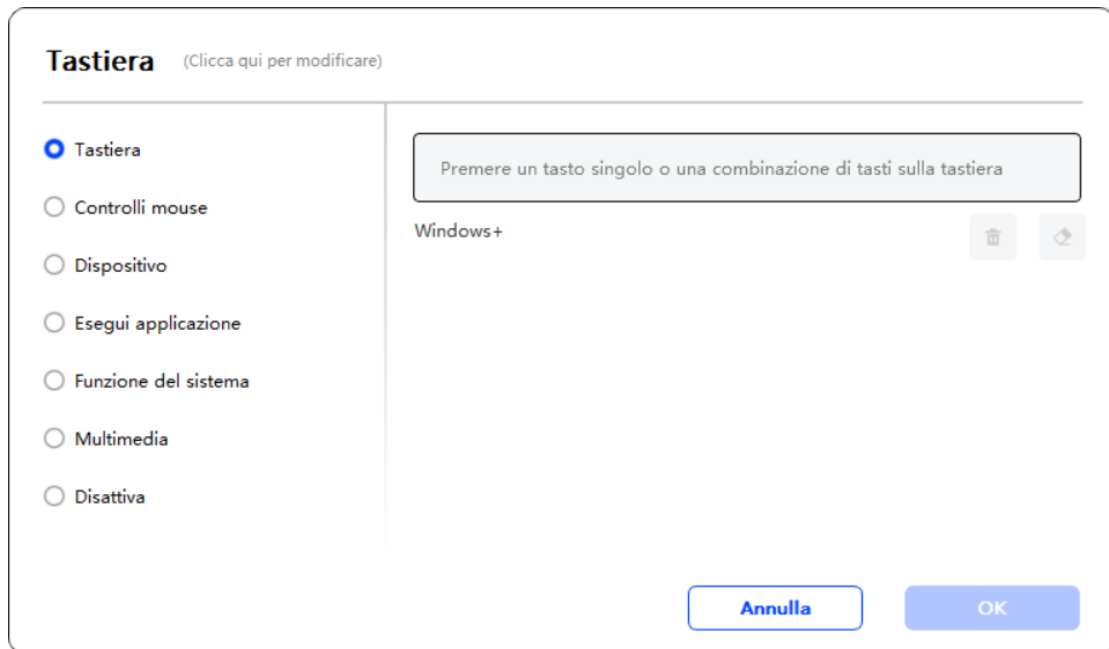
Tastiera (Clicca qui per modificare)

Tastiera

Controlli mouse

Dispositivo

Esegui applicazione

Funzione del sistema

Multimedia

Disattiva

Premere un tasto singolo o una combinazione di tasti sulla tastiera

Windows+

Annulla

OK